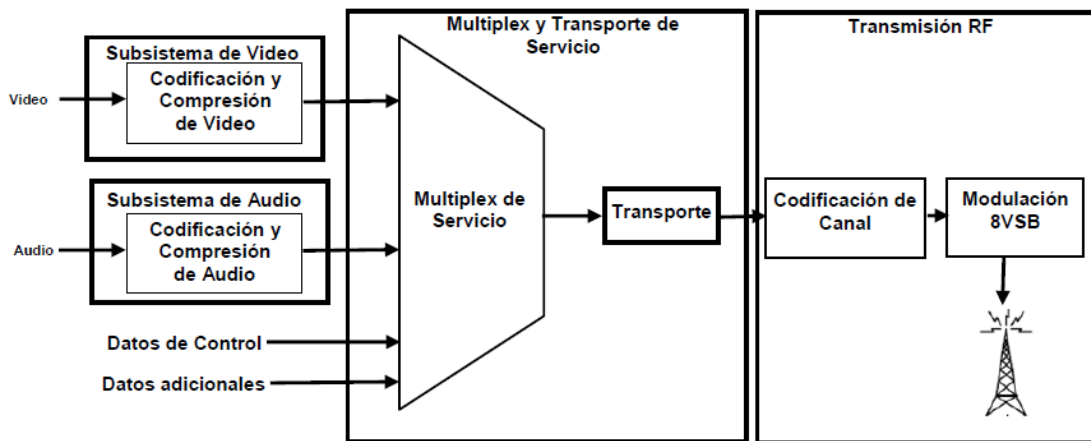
Subsistema de Video

Codificación y Compresión de Video

Video

Multiplex y Transporte de Servicio

Transmisión RF

Subsistema de Audio

Codificación y Compresión de Audio

Audio

Multiplex de Servicio

Transporte

Codificación de Canal

Modulación 8VSB

Datos de Control

Datos adicionales